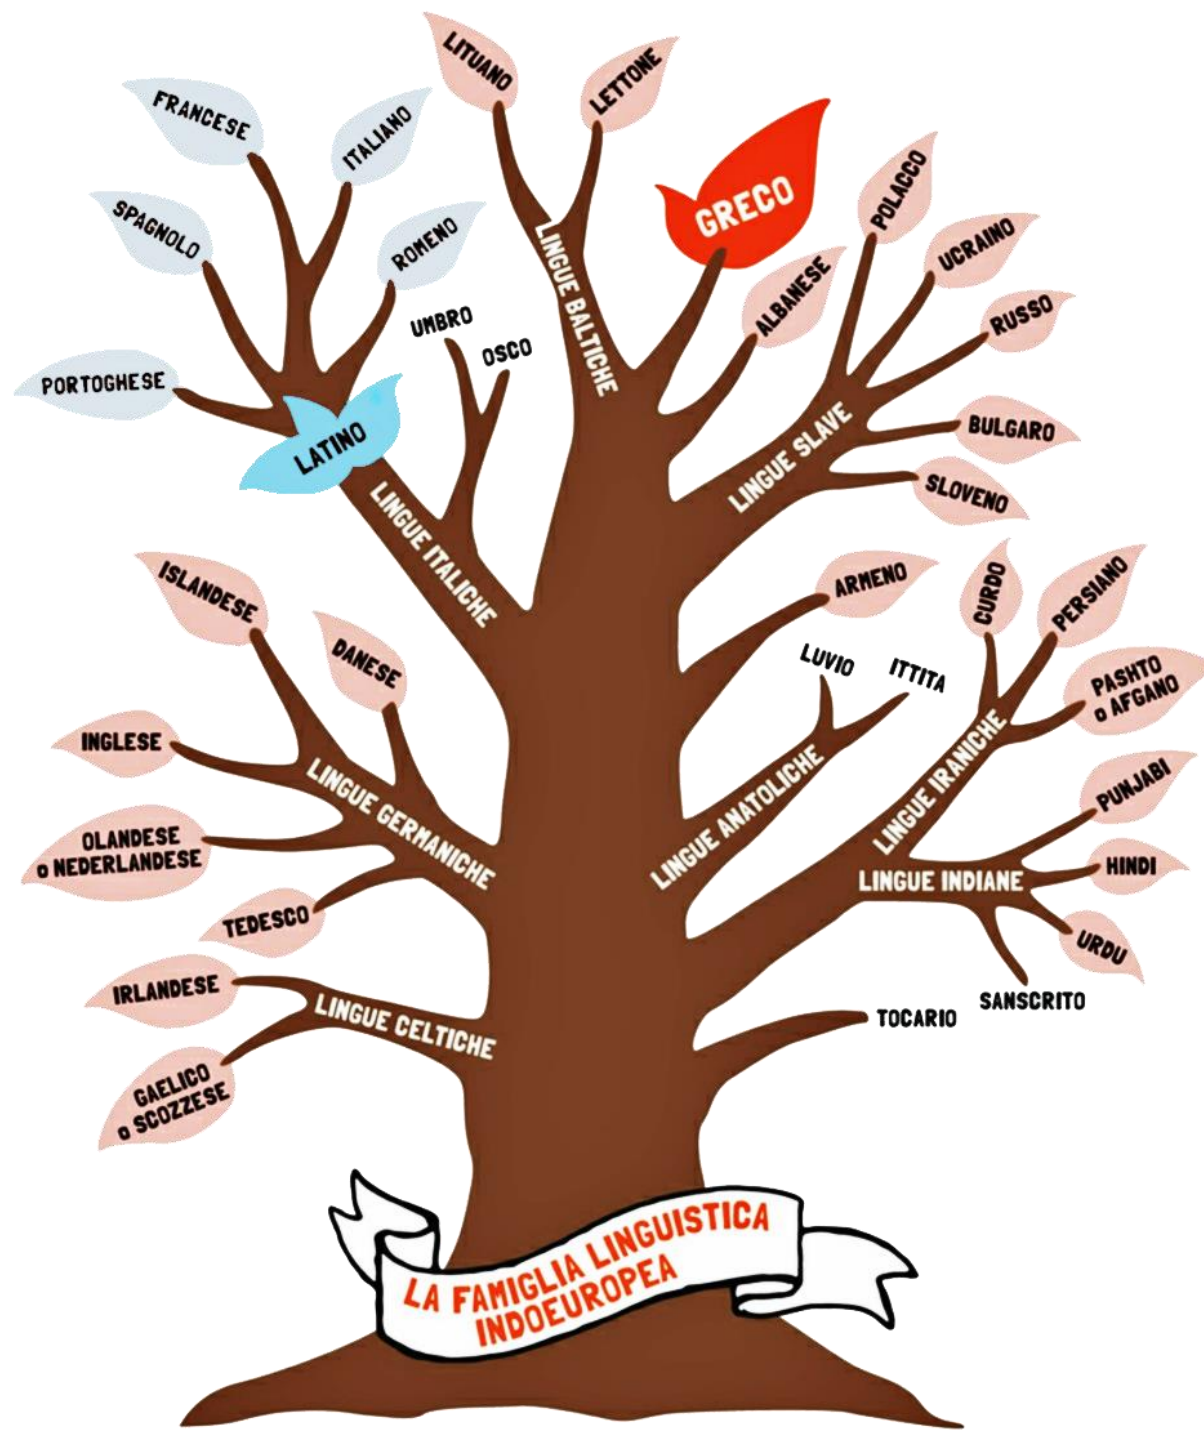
LITUANO
LETTONE
FRANCESE
ITALIANO
GRECO
POLACCO
SPAGNOLO
ROMENO
LINGUE BALTICHE
UCRAINO
ALBANESE
UMBRO
RUSSO
OSCO
PORTOGHESE
LATINO
BULGARO
LINGUE SLAVE
SLOVENO
LINGUE ITALICHE
ISLANDESE
ARMENO
CURDO
PERSIANO
DANESE
LUVIO
ITTITA
PASHTO o AFGANO
INGLESE
LINGUE GERMANICHE
LINGUE ANATOLICHE
LINGUE IRANICHE
PUNJABI
OLANDESE o NEDERLANDESE
HINDI
LINGUE INDIANE
TEDESCO
URDU
IRLANDESE
SANSCRITO
LINGUE CELTICHE
TOCARIO
GAELICO o SCOZZESE
LA FAMIGLIA LINGUISTICA INDOEUROPEA